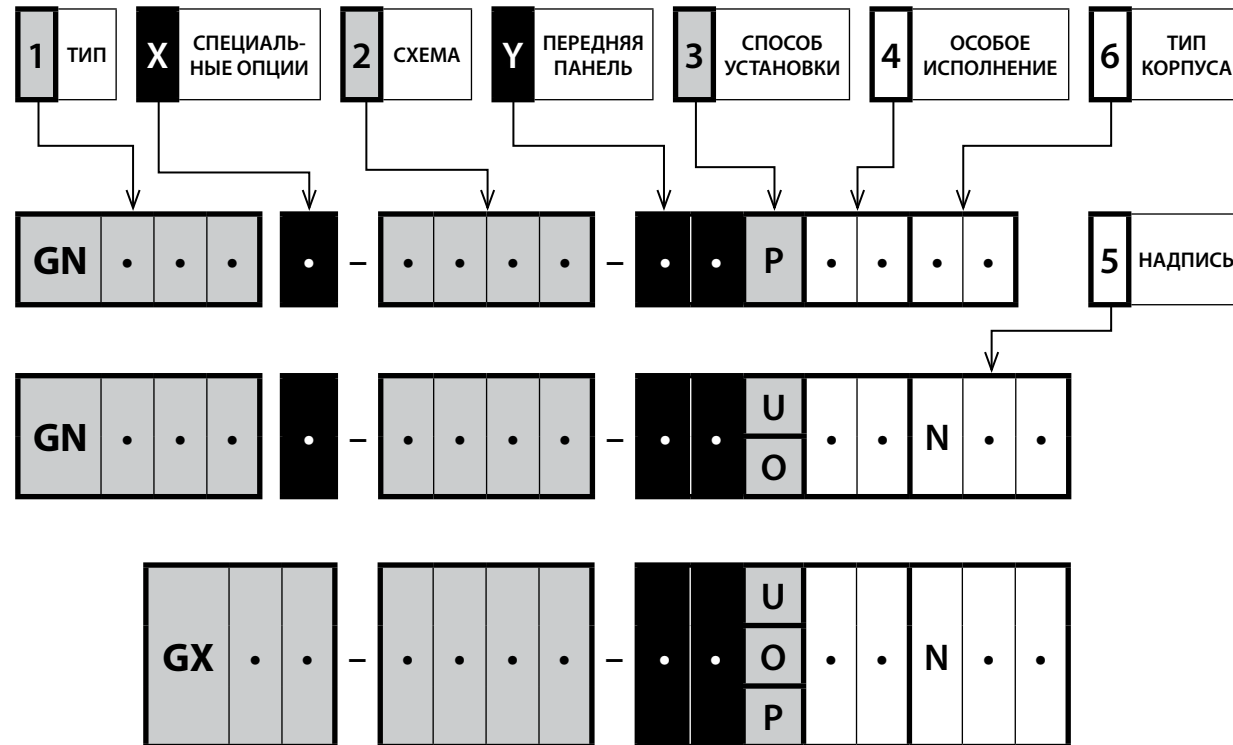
1 ТИП

X СПЕЦИАЛЬНЫЕ ОПЦИИ

2 СХЕМА

Y ПЕРЕДНЯЯ ПАНЕЛЬ

3 СПОСОБ УСТАНОВКИ

4 ОСОБОЕ ИСПОЛНЕНИЕ

6 ТИП КОРПУСА

GN • • • • – • • • • – • • P • • • •

5 НАДПИСЬ

GN • • • • – • • • • – • • U O • • N • •

GX • • – • • • • – • • U O P • • N • •